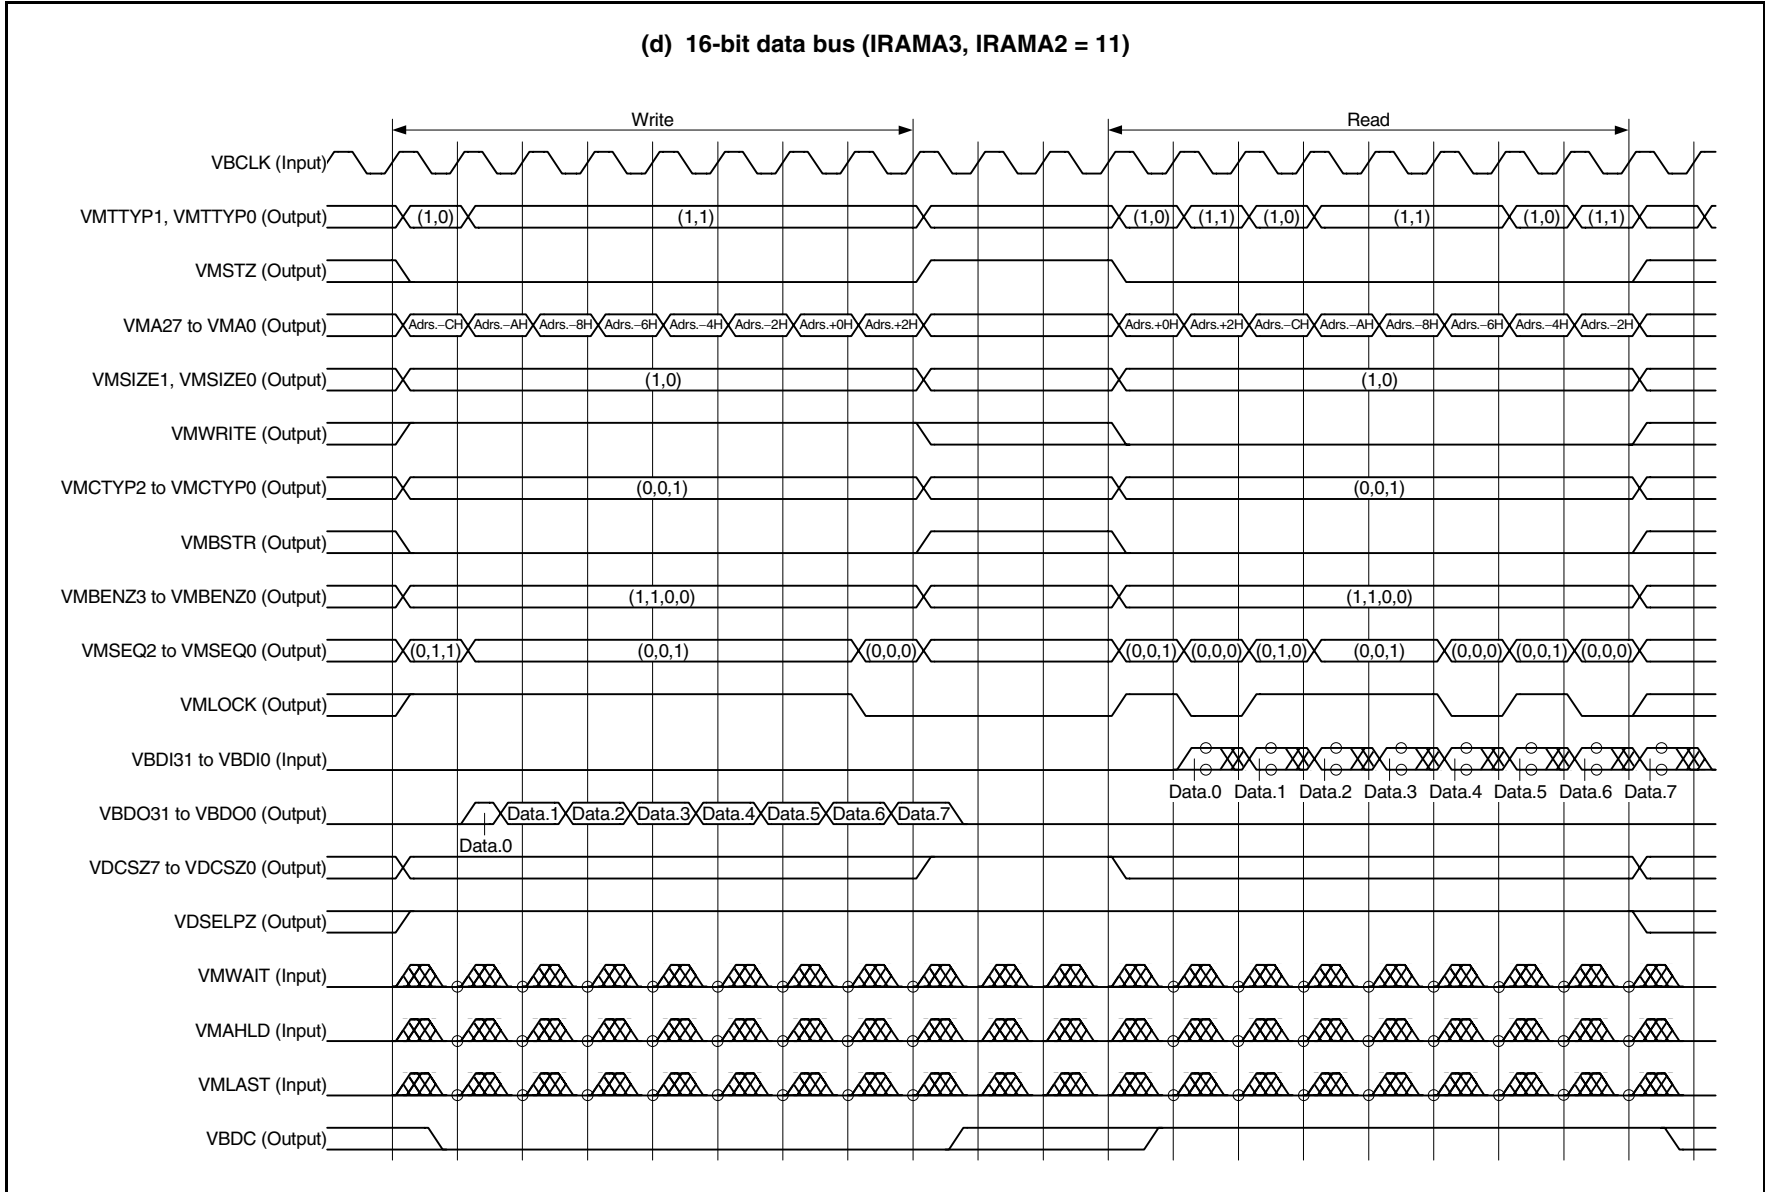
(d) 16-bit data bus (IRAMA3, IRAMA2 = 11)

Write

Read

VBCLK (Input)

VMTTYP1, VMTTYP0 (Output)

(1,0) (1,1) (1,0) (1,1) (1,0) (1,1) (1,0) (1,1)

VMSTZ (Output)

VMA27 to VMA0 (Output)

Adrs.–CH Adrs.–AH Adrs.–8H Adrs.–6H Adrs.–4H Adrs.–2H Adrs.+0H Adrs.+2H Adrs.+0H Adrs.+2H Adrs.–CH Adrs.–AH Adrs.–8H Adrs.–6H Adrs.–4H Adrs.–2H

VMSIZE1, VMSIZE0 (Output)

(1,0) (1,0)

VMWRITE (Output)

VMCTYP2 to VMCTYP0 (Output)

(0,0,1) (0,0,1)

VMBSTR (Output)

VMBENZ3 to VMBENZ0 (Output)

(1,1,0,0) (1,1,0,0)

VMSEQ2 to VMSEQ0 (Output)

(0,1,1) (0,0,1) (0,0,0) (0,0,1) (0,0,0) (0,1,0) (0,0,1) (0,0,0) (0,0,1) (0,0,0)

VMLOCK (Output)

VBDI31 to VBDI0 (Input)

Data.0 Data.1 Data.2 Data.3 Data.4 Data.5 Data.6 Data.7

VBDO31 to VBDO0 (Output)

Data.0 Data.1 Data.2 Data.3 Data.4 Data.5 Data.6 Data.7

VDCSZ7 to VDCSZ0 (Output)

VDSELPZ (Output)

VMWAIT (Input)

VMAHLD (Input)

VMLAST (Input)

VBDC (Output)